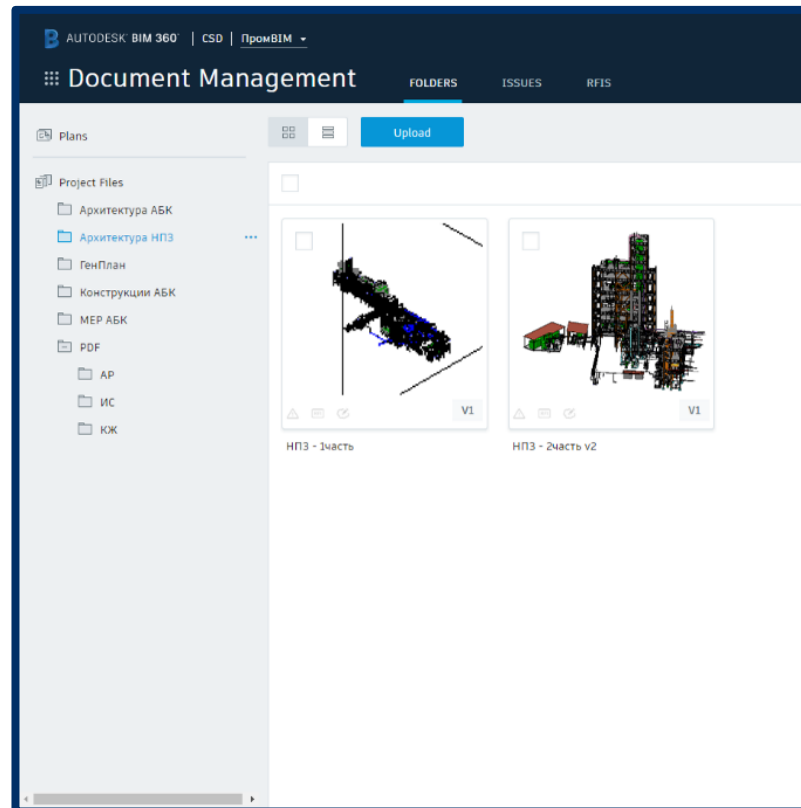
AUTODESK® BIM 360® | CSD | ПромBIM

Document Management

FOLDERS ISSUES RFIS

Plans

Project Files

Архитектура АБК

Архитектура НПЗ

ГенПлан

Конструкции АБК

MEP АБК

PDF

АР

ИС

КЖ

Upload

V1

НПЗ - 1часть

V1

НПЗ - 2часть v2